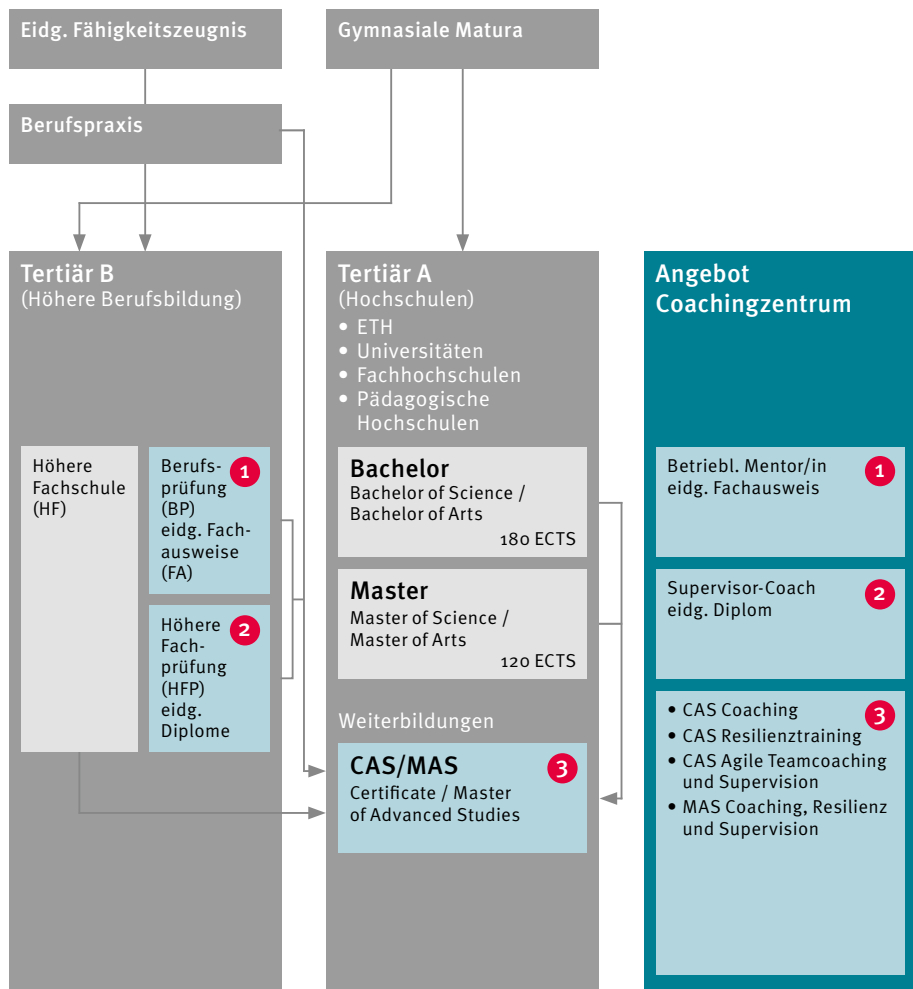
Eidg. Fähigkeitszeugnis

Gymnasiale Matura

Berufspraxis

Tertiär B
(Höhere Berufsbildung)

Höhere Fachschule (HF)

Berufsprüfung (BP) eidg. Fachausweise (FA) 1

Höhere Fachprüfung (HFP) eidg. Diplome 2

Tertiär A
(Hochschulen)
• ETH
• Universitäten
• Fachhochschulen
• Pädagogische Hochschulen

Bachelor
Bachelor of Science / Bachelor of Arts
180 ECTS

Master
Master of Science / Master of Arts
120 ECTS

Weiterbildungen

CAS/MAS 3
Certificate / Master of Advanced Studies

Angebot Coachingzentrum

Betriebl. Mentor/in eidg. Fachausweis 1

Supervisor-Coach eidg. Diplom 2

• CAS Coaching 3
• CAS Resilienztraining
• CAS Agile Teamcoaching und Supervision
• MAS Coaching, Resilienz und Supervision